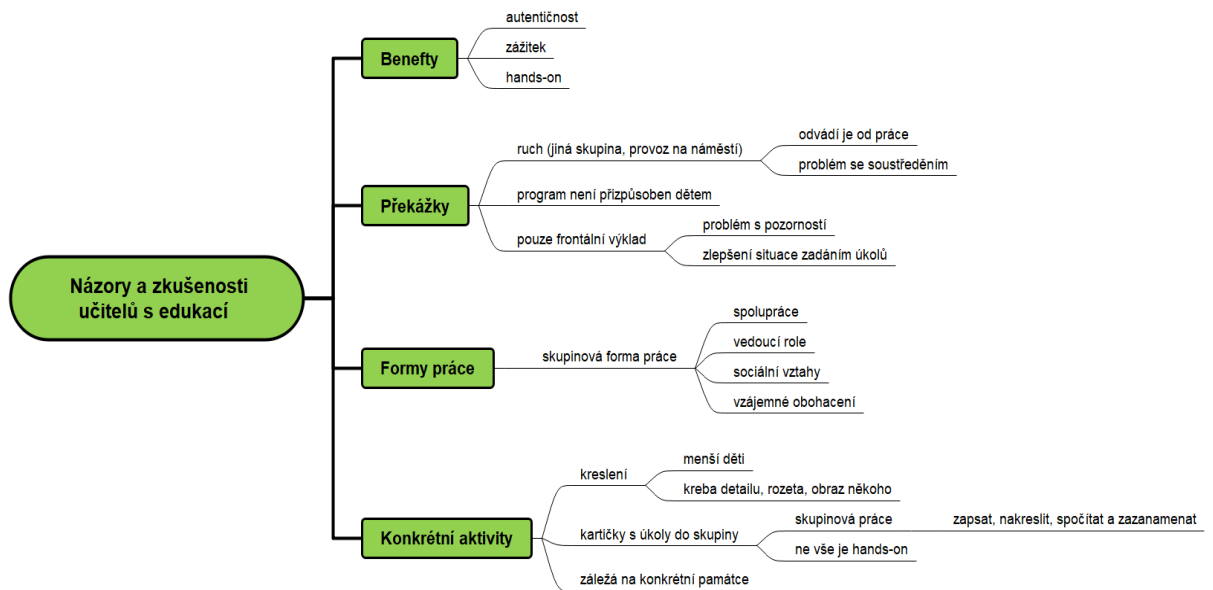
Názory a zkušenosti učitelů s edukací

Benefty
autentičnost
zážitek
hands-on

Překážky
ruch (jiná skupina, provoz na náměstí)
odvádí je od práce
problém se soustředěním
program není přizpůsoben dětem
pouze frontální výklad
problém s pozorností
zlepšení situace zadáním úkolů

Formy práce
skupinová forma práce
spolupráce
vedoucí role
sociální vztahy
vzájemné obohacení

Konkrétní aktivity
kreslení
menší děti
kreba detailu, rozeta, obraz někoho
kartičky s úkoly do skupiny
skupinová práce
zapsat, nakreslit, spočítat a zazanamenat
ne vše je hands-on
záležá na konkrétní památce